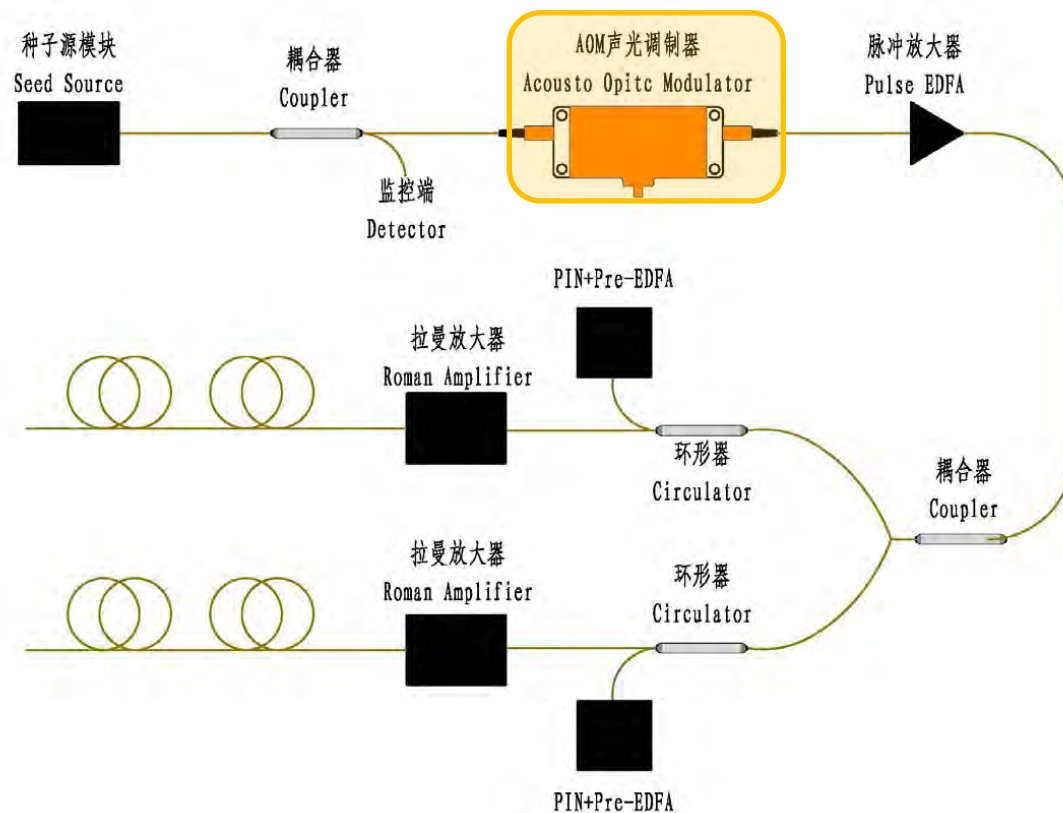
种子源模块
Seed Source

耦合器
Coupler

监控端
Detector

AOM声光调制器
Acousto Opitc Modulator

脉冲放大器
Pulse EDFA

PIN+Pre-EDFA

拉曼放大器
Roman Amplifier

环形器
Circulator

耦合器
Coupler

拉曼放大器
Roman Amplifier

环形器
Circulator

PIN+Pre-EDFA